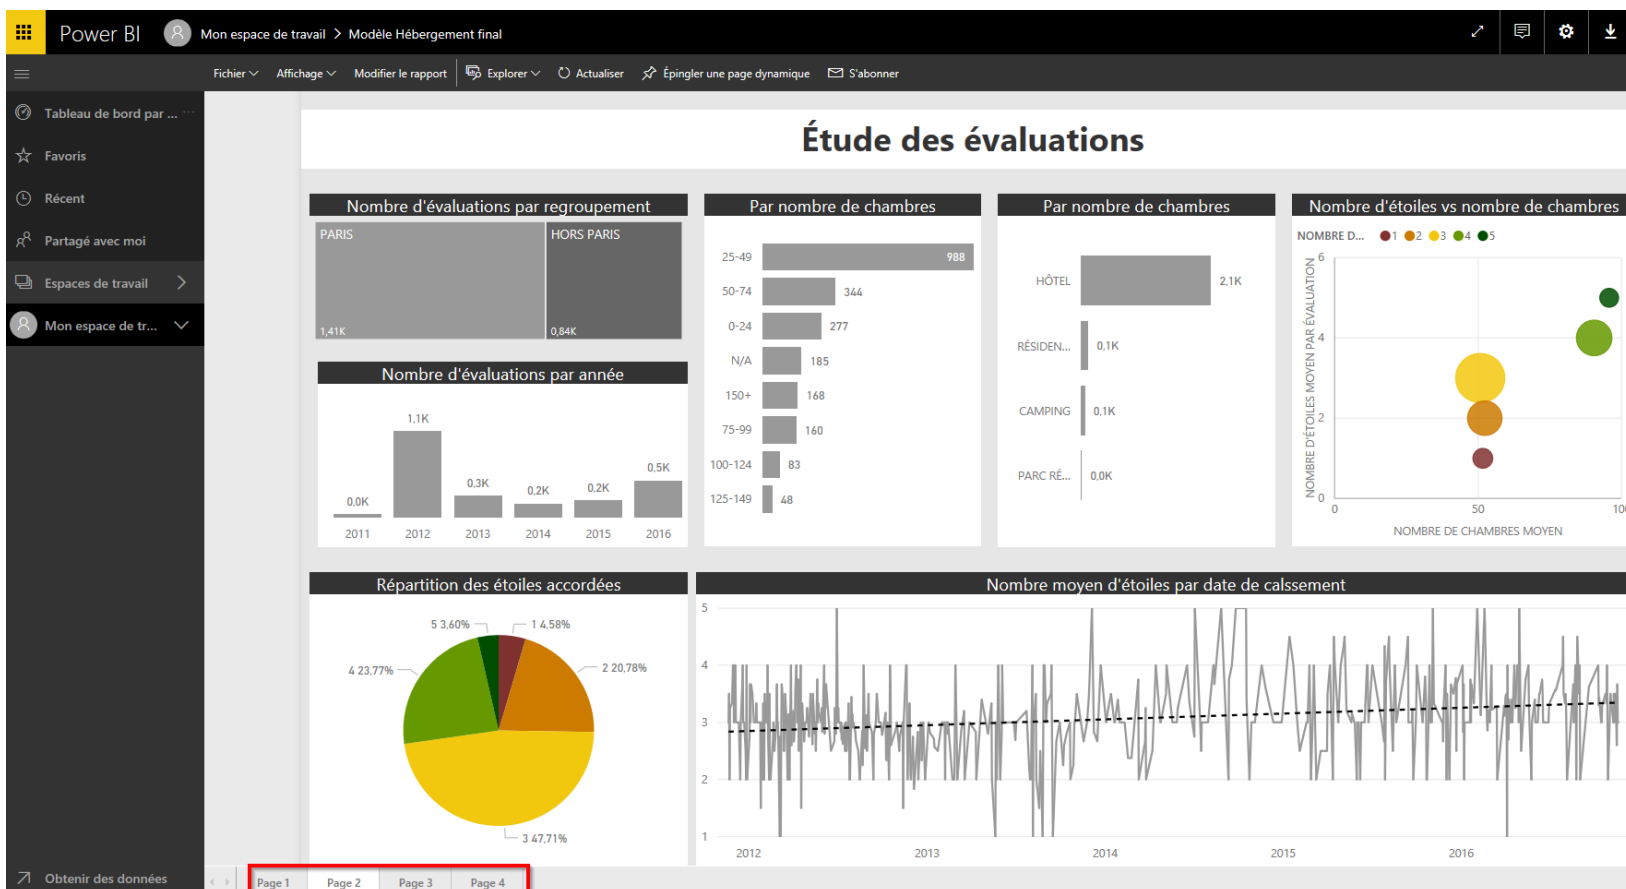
Power BI Mon espace de travail > Modèle Hébergement final

Fichier Affichage Modifier le rapport Explorer Actualiser Épingler une page dynamique S'abonner

Tableau de bord par ...
Favoris
Récent
Partagé avec moi
Espaces de travail
Mon espace de tr...
Obtenir des données

Étude des évaluations

Nombre d'évaluations par regroupement
PARIS 1,41K
HORS PARIS 0,84K

Nombre d'évaluations par année
| 2011 | 2012 | 2013 | 2014 | 2015 | 2016 |
|---|---|---|---|---|---|
| 0,0K | 1,1K | 0,3K | 0,2K | 0,2K | 0,5K |

Par nombre de chambres
| 25-49 | 988 |
|---|---|
| 50-74 | 344 |
| 0-24 | 277 |
| N/A | 185 |
| 150+ | 168 |
| 75-99 | 160 |
| 100-124 | 83 |
| 125-149 | 48 |

Par nombre de chambres
| HÔTEL | 2,1K |
|---|---|
| RÉSIDEN... | 0,1K |
| CAMPING | 0,1K |
| PARC RÉ... | 0,0K |

Nombre d'étoiles vs nombre de chambres
NOMBRE D... 1 2 3 4 5
NOMBRE D'ÉTOILES MOYEN PAR ÉVALUATION
6 4 2 0
0 50 10
NOMBRE DE CHAMBRES MOYEN

Répartition des étoiles accordées
5 3,60%
1 4,58%
4 23,77%
2 20,78%
3 47,71%

Nombre moyen d'étoiles par date de calssement
5 4 3 2 1
2012 2013 2014 2015 2016

Page 1 Page 2 Page 3 Page 4